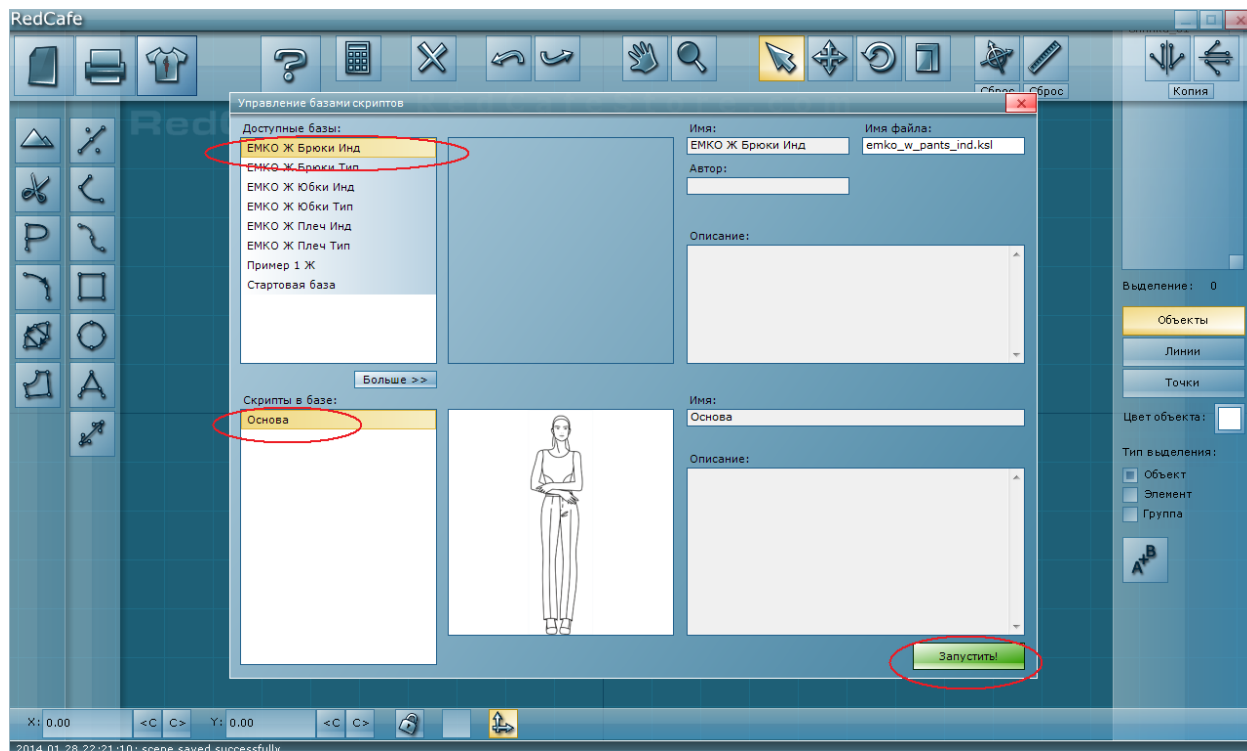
RedCafe

Сброс Сброс

Копия

Управление базами скриптов

Доступные базы:

ЕМКО Ж Брюки Инд
ЕМКО Ж Брюки Тип
ЕМКО Ж Юбки Инд
ЕМКО Ж Юбки Тип
ЕМКО Ж Плеч Инд
ЕМКО Ж Плеч Тип
Пример 1 Ж
Стартовая база

Больше >>

Имя:
ЕМКО Ж Брюки Инд

Имя файла:
emko_w_pants_ind.ksl

Автор:

Описание:

Скрипты в базе:
Основа

Имя:
Основа

Описание:

Запустить!

Выделение: 0

Объекты
Линии
Точки

Цвет объекта:

Тип выделения:
Объект
Элемент
Группа

X: 0.00 <C C> Y: 0.00 <C C>

2014.01.28 22:21:10: scene saved successfully